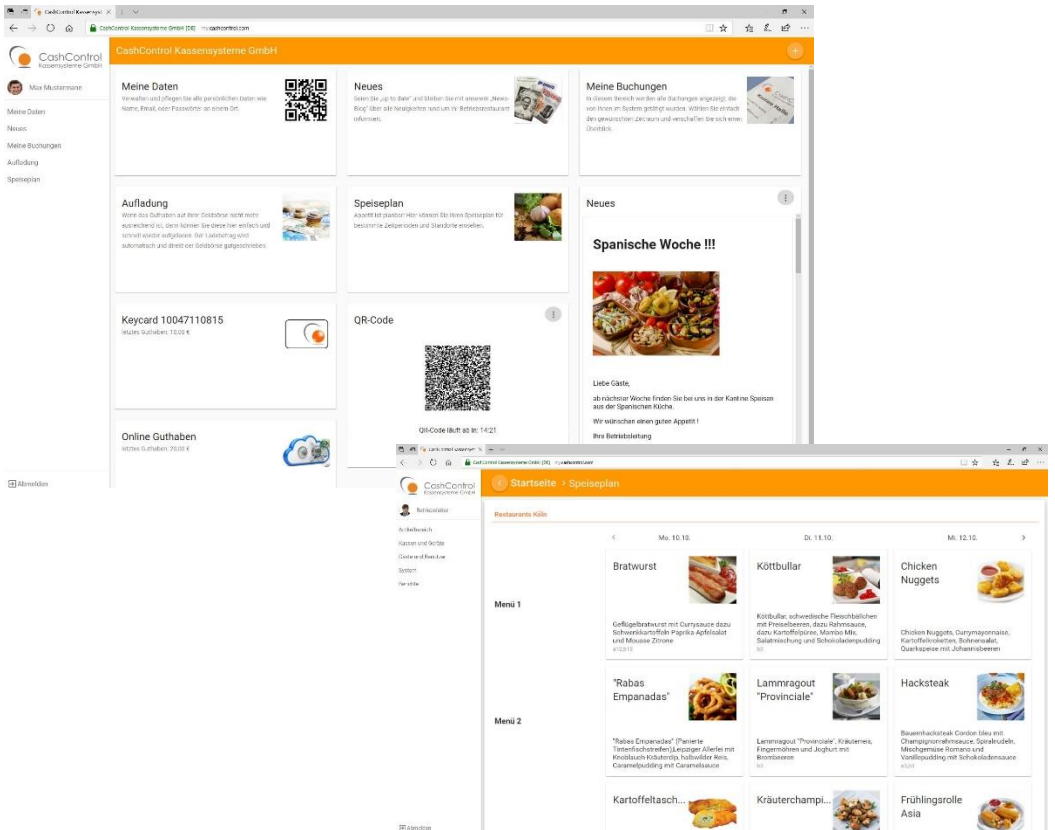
CashControl Kassensyst
CashControl Kassensysteme GmbH [DE] my.cashcontrol.com

CashControl Kassensysteme GmbH
CashControl Kassensysteme GmbH

Max Mustermann
Meine Daten
Neues
Meine Buchungen
Aufladung
Speiseplan

Meine Daten
Verwalten und pflegen Sie alle persönlichen Daten wie Name, Email, oder Passwörter an einem Ort.

Neues
Seien Sie „up to date" und bleiben Sie mit unserem „News-Blog" über alle Neuigkeiten rund um Ihr Betriebsrestaurant informiert.

Meine Buchungen
In diesem Bereich werden alle Buchungen angezeigt, die von Ihnen im System getätigt wurden. Wählen Sie einfach den gewünschten Zeitraum und verschaffen Sie sich einen Überblick.

Aufladung
Wenn das Guthaben auf Ihrer Geldbörse nicht mehr ausreichend ist, dann können Sie diese hier einfach und schnell wieder aufgeladen. Der Ladebetrag wird automatisch und direkt der Geldbörse gutgeschrieben.

Speiseplan
Appetit ist planbar! Hier können Sie Ihren Speiseplan für bestimmte Zeitperioden und Standorte einsehen.

Neues

Spanische Woche !!!

Liebe Gäste,
ab nächster Woche finden Sie bei uns in der Kantine Speisen aus der Spanischen Küche.
Wir wünschen einen guten Appetit !
Ihre Betriebsleitung

Keycard 10047110815
letztes Guthaben: 10,00 €

QR-Code
QR-Code läuft ab in: 14:21

Online Guthaben
letztes Guthaben: 20,00 €

Abmelden

CashControl Kassensyst
CashControl Kassensysteme GmbH [DE] my.cashcontrol.com

CashControl
Kassensysteme GmbH
Betriebsleiter
Artikelbereich
Kassen und Geräte
Gäste und Benutzer
System
Berichte
Abmelden

Startseite › Speiseplan
Restaurants Köln

Mo. 10.10.
Di. 11.10.
Mi. 12.10.

Menü 1
Bratwurst
Geflügelbratwurst mit Currysauce dazu Schwenkkartoffeln Paprika Apfelsalat und Mousse Zitrone
Köttbullar
Köttbullar, schwedische Fleischbällchen mit Preiselbeeren, dazu Rahmsauce, dazu Kartoffelpüree, Mambo Mix, Salatmischung und Schokoladenpudding
Chicken Nuggets
Chicken Nuggets, Currymayonnaise, Kartoffelkroketten, Bohnensalat, Quarkspeise mit Johannisbeeren

Menü 2
"Rabas Empanadas"
"Rabas Empanadas" (Panierte Tintenfischstreifen),Leipziger Allerlei mit Knoblauch Kräuterdip, halbwilder Reis, Caramelpudding mit Caramelsauce
Lammragout "Provinciale"
Lammragout "Provinciale", Kräuterreis, Fingermöhren und Joghurt mit Brombeeren
Hacksteak
Bauernhacksteak Cordon bleu mit Champignonrahmsauce, Spiralnudeln, Mischgemüse Romano und Vanillepudding mit Schokoladensauce

Kartoffeltasch...
Kräuterchampi...
Frühlingsrolle Asia